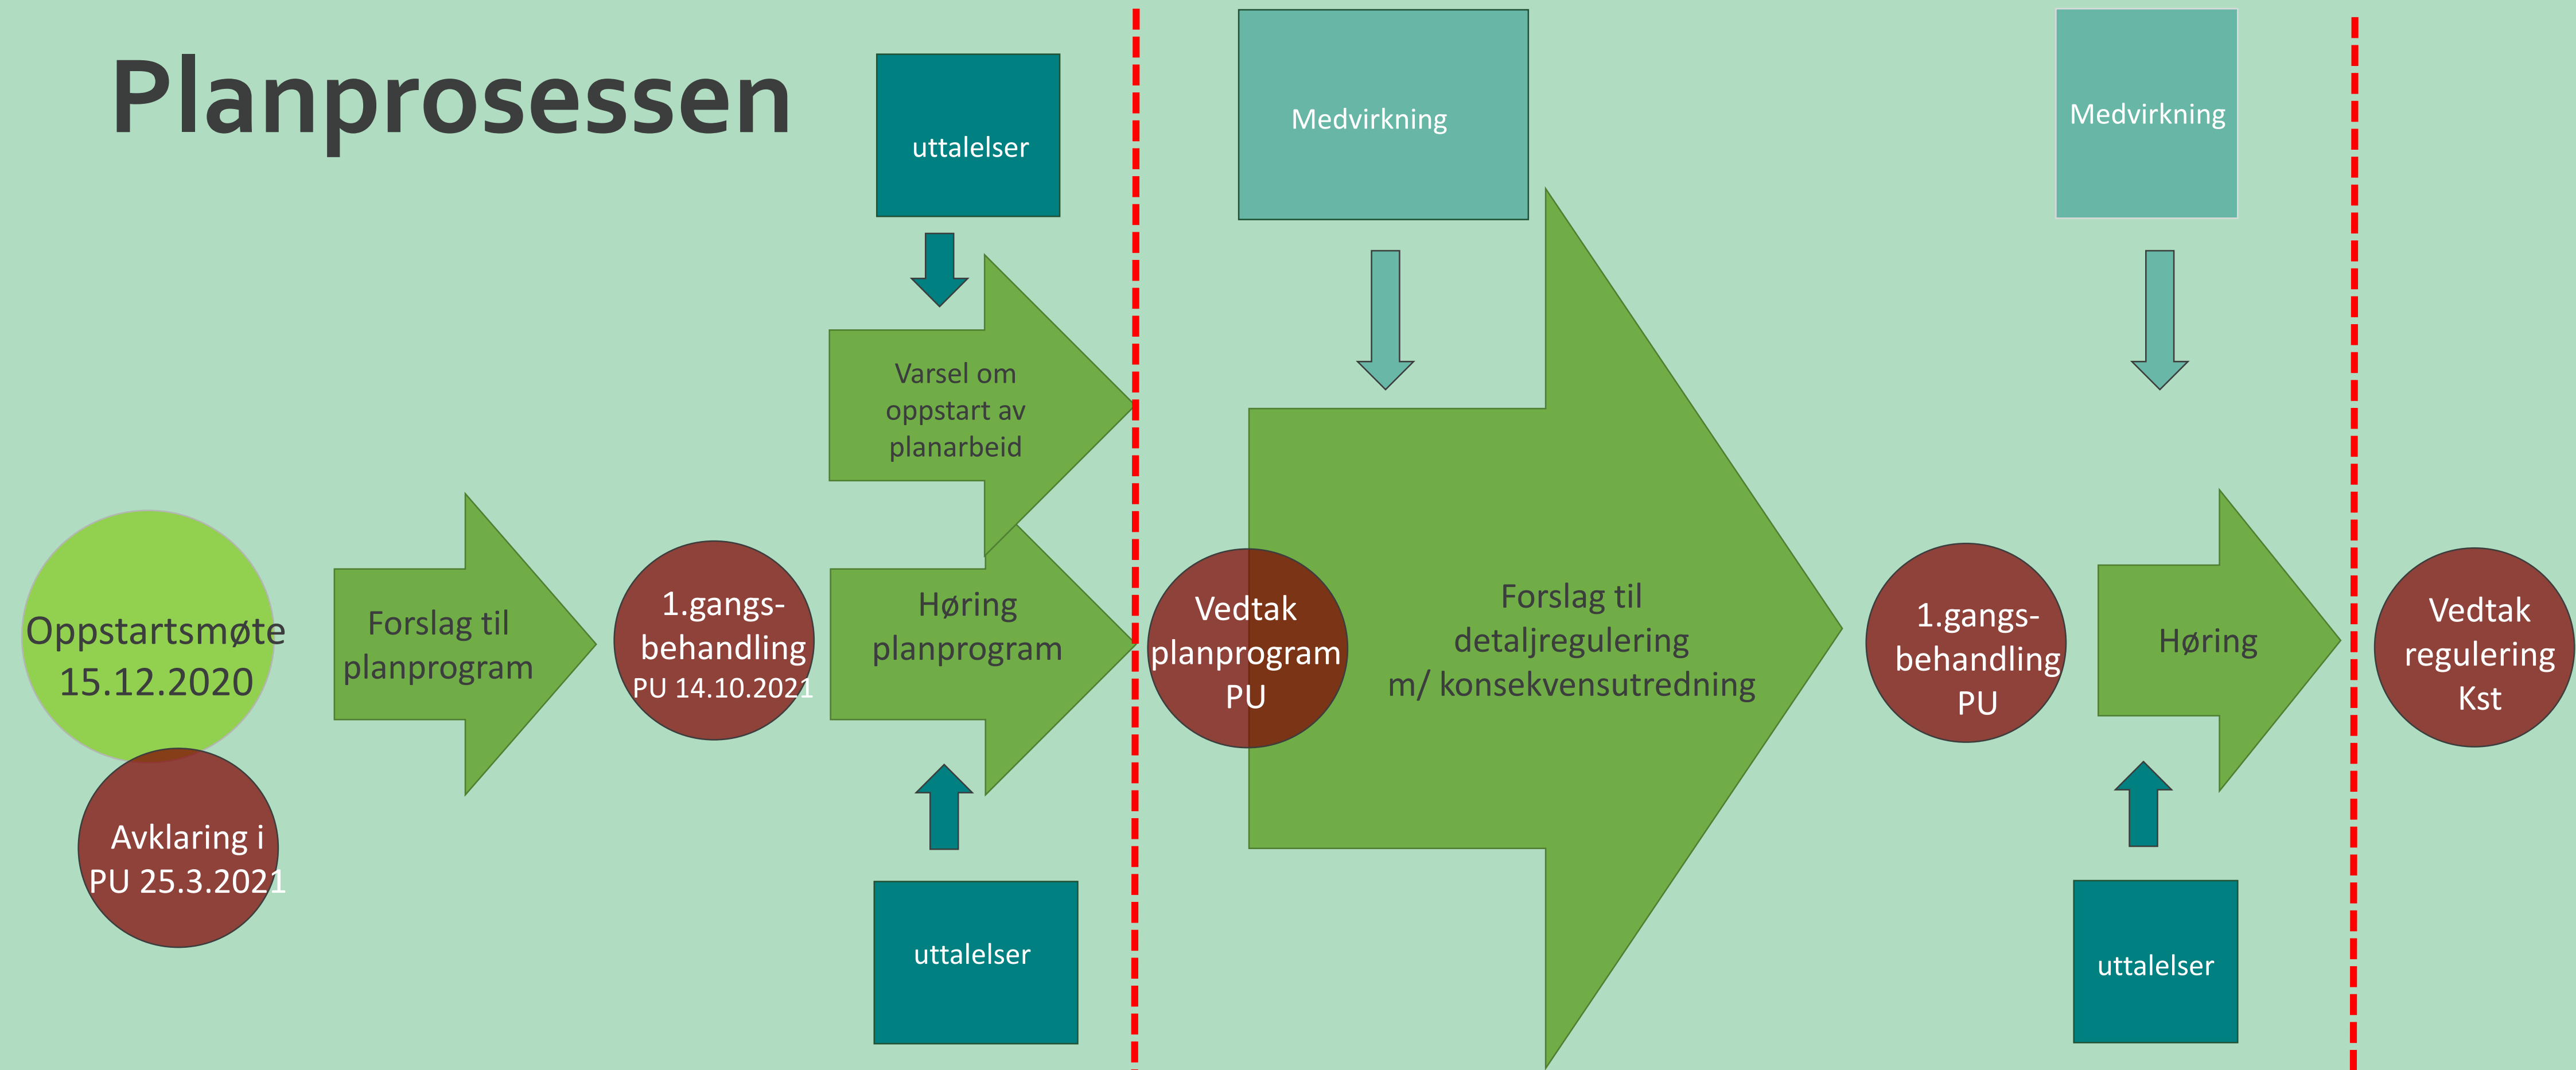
Planprosessen

uttalelser

Medvirkning

Medvirkning

Varsel om oppstart av planarbeid

Oppstartsmøte 15.12.2020

Avklaring i PU 25.3.2021

Forslag til planprogram

1.gangs-behandling PU 14.10.2021

Høring planprogram

uttalelser

Vedtak planprogram PU

Forslag til detaljregulering m/ konsekvensutredning

1.gangs-behandling PU

Høring

uttalelser

Vedtak regulering Kst